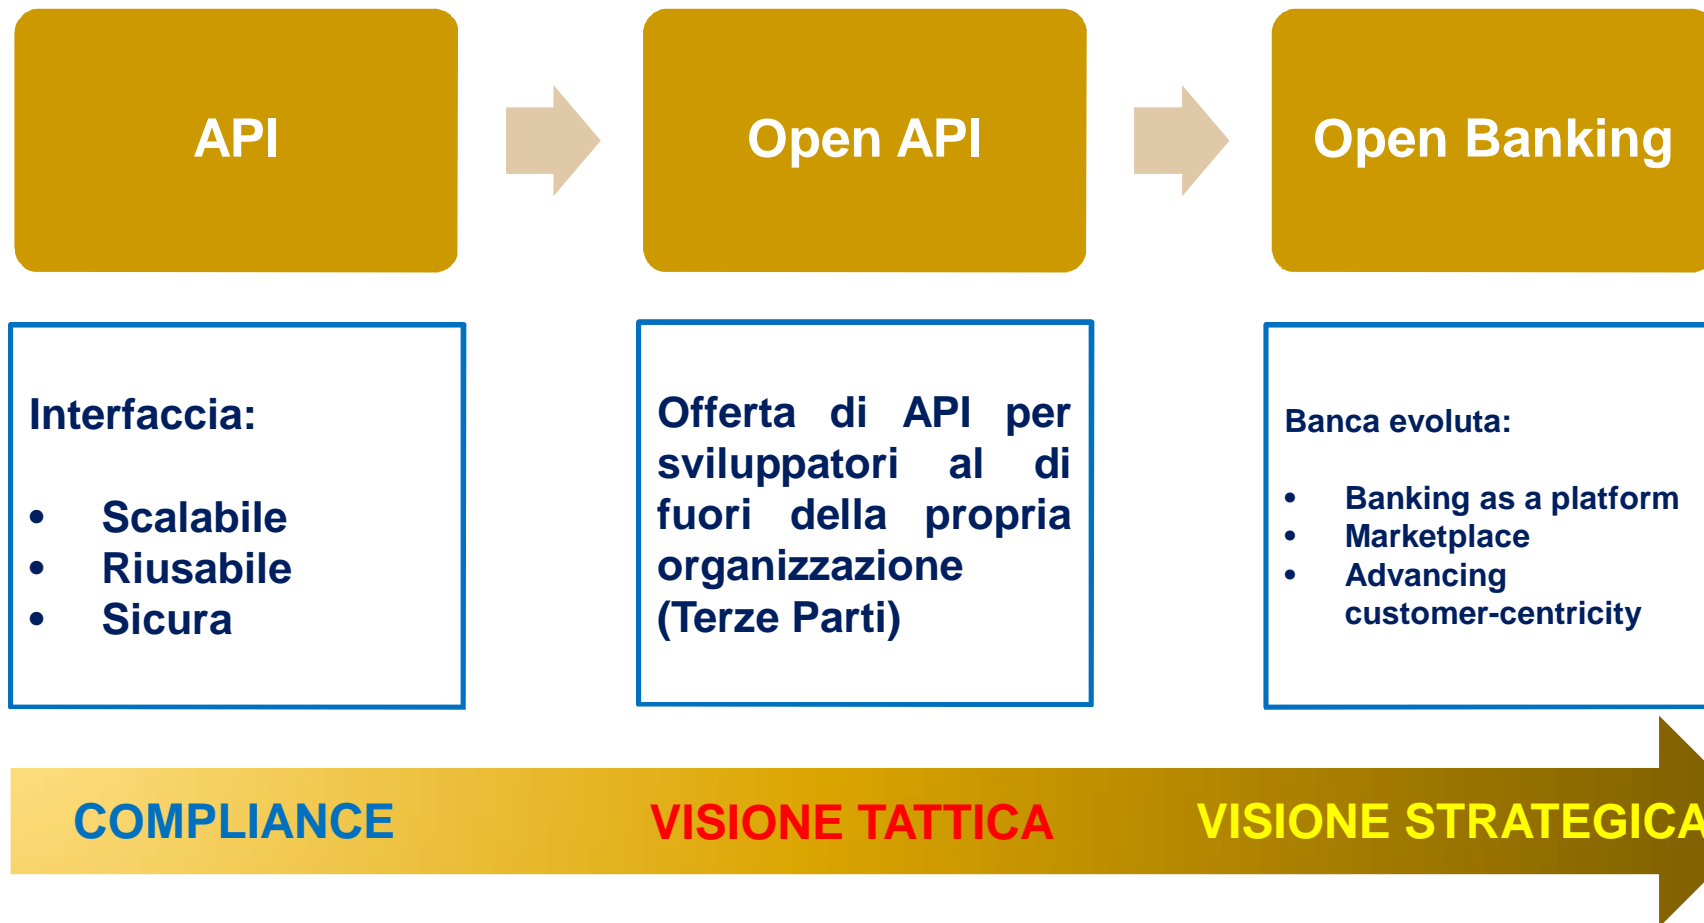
API

Open API

Open Banking

Interfaccia:

- Scalabile
- Riusabile
- Sicura

Offerta di API per sviluppatori al di fuori della propria organizzazione (Terze Parti)

Banca evoluta:

- Banking as a platform
- Marketplace
- Advancing customer-centricity

COMPLIANCE

VISIONE TATTICA

VISIONE STRATEGICA